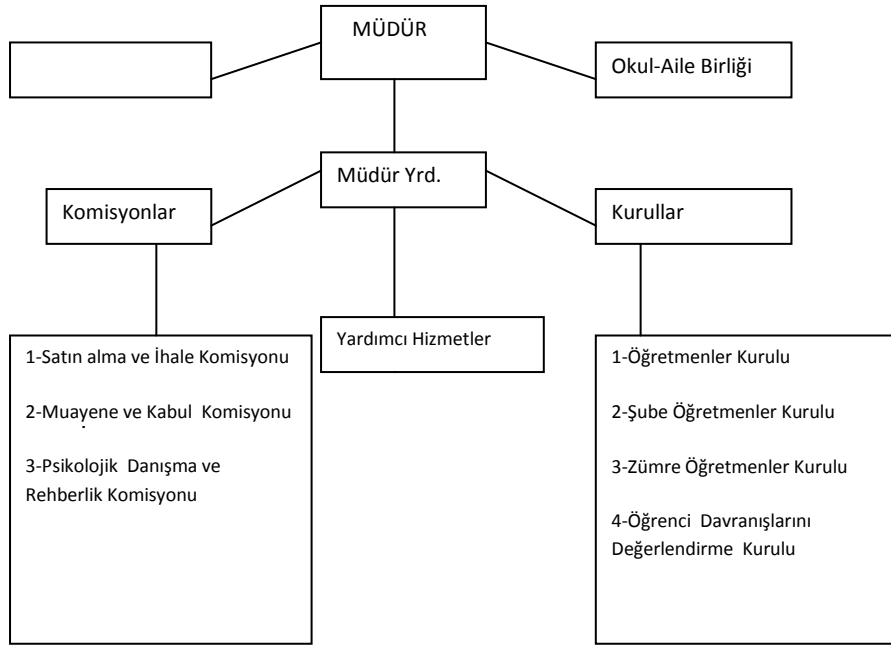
MÜDÜR

Okul-Aile Birliği

Müdür Yrd.

Komisyonlar

Kurullar

1-Satın alma ve İhale Komisyonu

2-Muayene ve Kabul Komisyonu

3-Psikolojik Danışma ve Rehberlik Komisyonu

Yardımcı Hizmetler

1-Öğretmenler Kurulu

2-Şube Öğretmenler Kurulu

3-Zümre Öğretmenler Kurulu

4-Öğrenci Davranışlarını Değerlendirme Kurulu